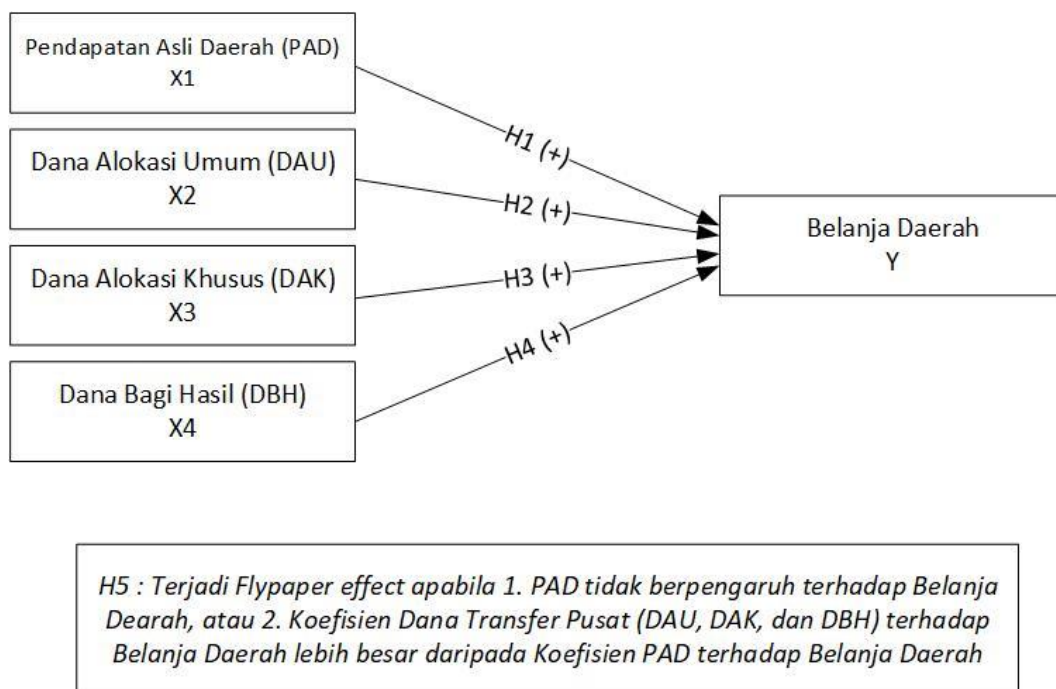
Pendapatan Asli Daerah (PAD)
X1

Dana Alokasi Umum (DAU)
X2

Dana Alokasi Khusus (DAK)
X3

Dana Bagi Hasil (DBH)
X4

H1 (+)

H2 (+)

H3 (+)

H4 (+)

Belanja Daerah
Y

H5 : Terjadi Flypaper effect apabila 1. PAD tidak berpengaruh terhadap Belanja Dearah, atau 2. Koefisien Dana Transfer Pusat (DAU, DAK, dan DBH) terhadap Belanja Daerah lebih besar daripada Koefisien PAD terhadap Belanja Daerah